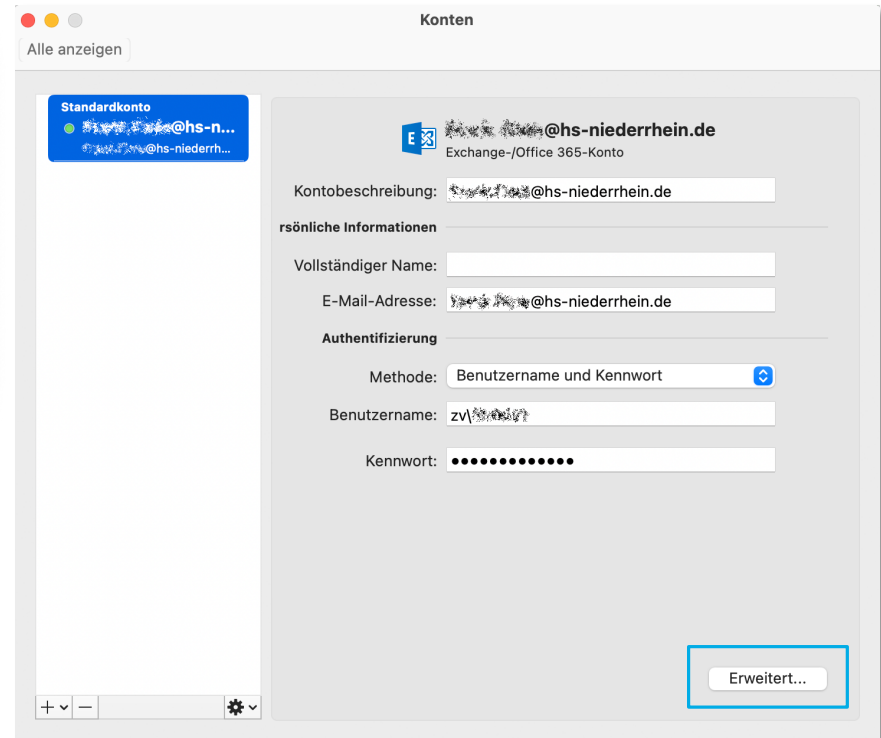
Konten

Alle anzeigen

Standardkonto
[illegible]@hs-n...
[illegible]@hs-niederrh...

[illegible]@hs-niederrhein.de
Exchange-/Office 365-Konto

Kontobeschreibung: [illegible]@hs-niederrhein.de

rsönliche Informationen

Vollständiger Name:

E-Mail-Adresse: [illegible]@hs-niederrhein.de

Authentifizierung

Methode: Benutzername und Kennwort

Benutzername: zv\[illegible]

Kennwort: •••••••••••••

Erweitert...

+ −